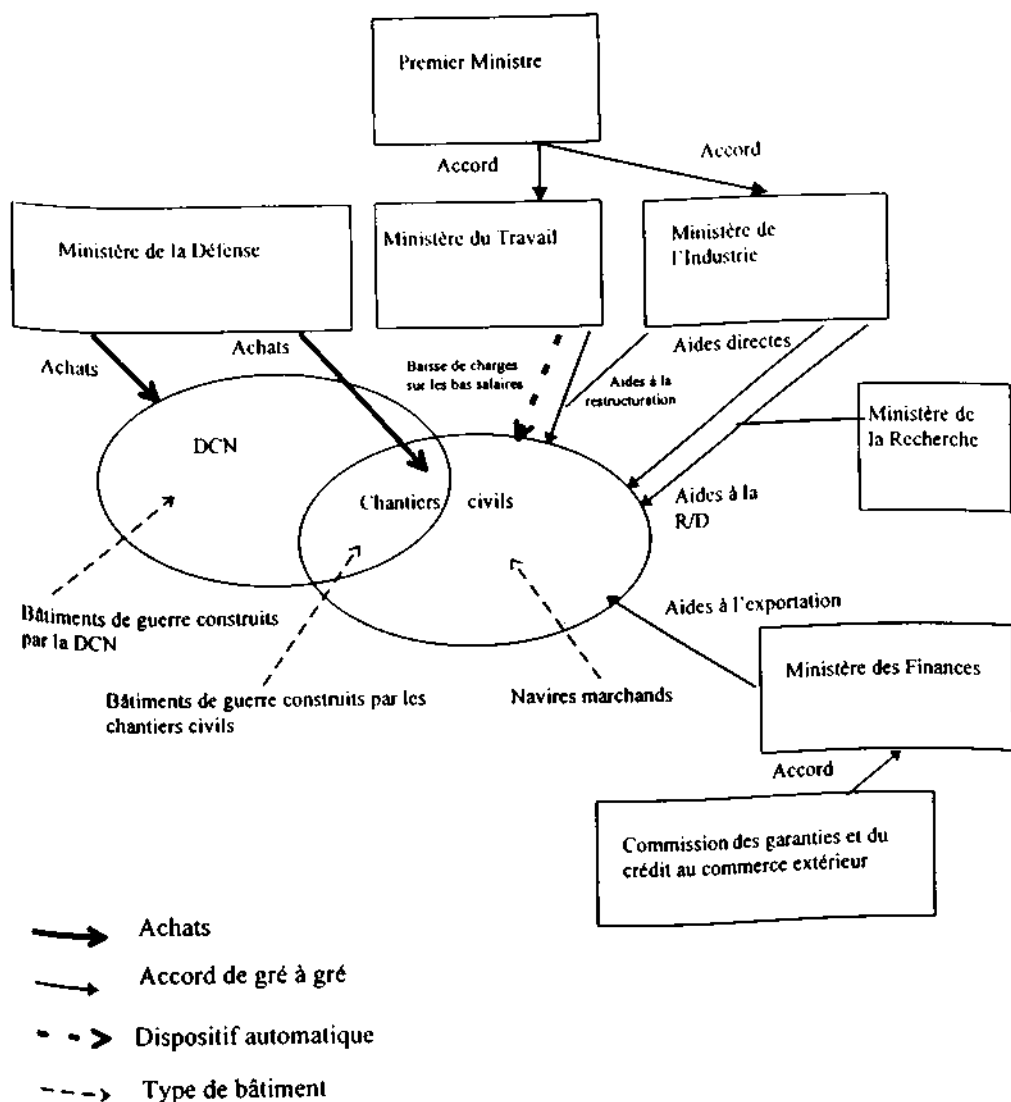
Premier Ministre

Accord

Accord

Ministère de la Défense

Ministère du Travail

Ministère de l'Industrie

Achats

Achats

Baisse de charges sur les bas salaires

Aides à la restructuration

Aides directes

Ministère de la Recherche

DCN

Chantiers civils

Aides à la R/D

Bâtiments de guerre construits par la DCN

Aides à l'exportation

Ministère des Finances

Bâtiments de guerre construits par les chantiers civils

Navires marchands

Accord

Commission des garanties et du crédit au commerce extérieur

Achats

Accord de gré à gré

Dispositif automatique

Type de bâtiment